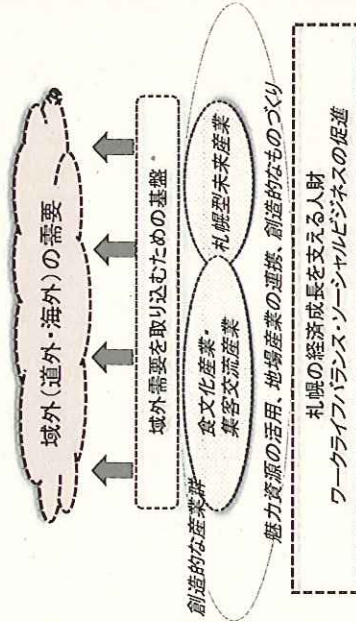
域外(道外・海外)の需要

域外需要を取り込むための基盤

食文化産業・集客交流産業

札幌型未来産業

魅力資源の活用、地場産業の連携、創造的なものづくり

創造的な産業群

札幌の経済成長を支える人財

ワークライフバランス・ソーシャルビジネスの促進